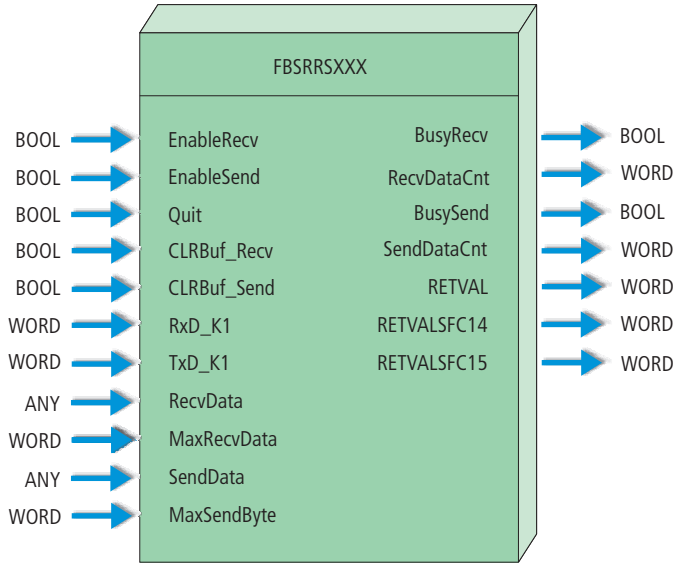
FBSRRSXXX

BOOL EnableRecv
BOOL EnableSend
BOOL Quit
BOOL CLRBuf_Recv
BOOL CLRBuf_Send
WORD RxD_K1
WORD TxD_K1
ANY RecvData
WORD MaxRecvData
ANY SendData
WORD MaxSendByte

BusyRecv BOOL
RecvDataCnt WORD
BusySend BOOL
SendDataCnt WORD
RETVAL WORD
RETVALSFC14 WORD
RETVALSFC15 WORD